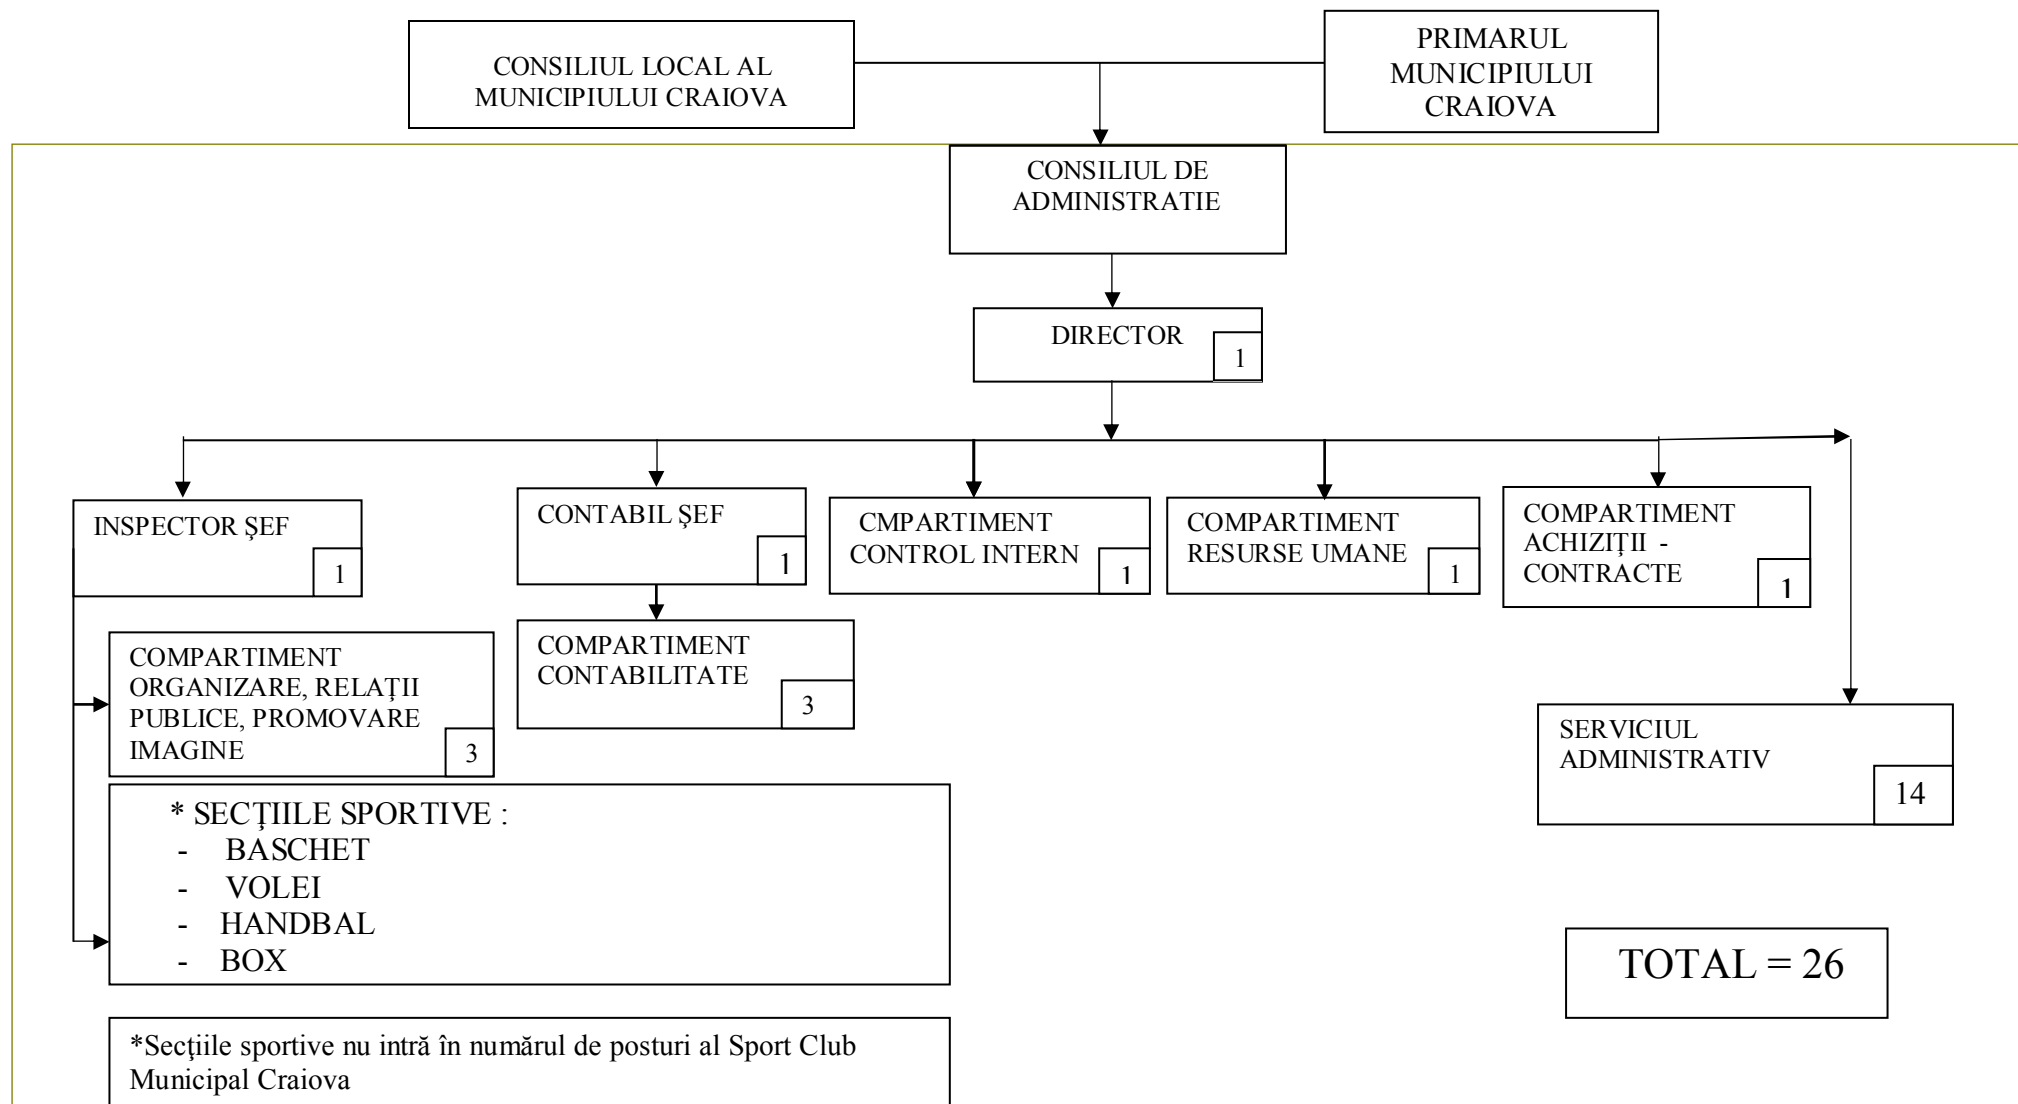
CONSILIUL LOCAL AL MUNICIPIULUI CRAIOVA

PRIMARUL MUNICIPIULUI CRAIOVA

CONSILIUL DE ADMINISTRATIE

DIRECTOR 1

INSPECTOR ŞEF 1

CONTABIL ŞEF 1

CMPARTIMENT CONTROL INTERN 1

COMPARTIMENT RESURSE UMANE 1

COMPARTIMENT ACHIZIŢII - CONTRACTE 1

COMPARTIMENT ORGANIZARE, RELAŢII PUBLICE, PROMOVARE IMAGINE 3

COMPARTIMENT CONTABILITATE 3

SERVICIUL ADMINISTRATIV 14

* SECŢIILE SPORTIVE :
- BASCHET
- VOLEI
- HANDBAL
- BOX

TOTAL = 26

*Secţiile sportive nu intră în numărul de posturi al Sport Club Municipal Craiova